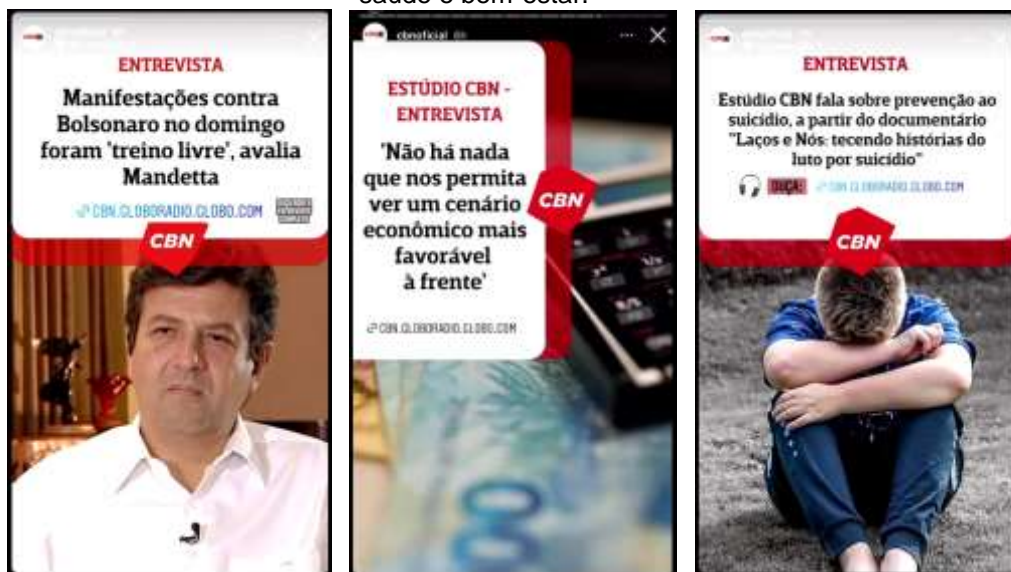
saúde e bem-estar.

ENTREVISTA

Manifestações contra Bolsonaro no domingo foram 'treino livre', avalia Mandetta

CBN.GLOBORADIO.GLOBO.COM

CBN

cbnoficial

ESTÚDIO CBN - ENTREVISTA

'Não há nada que nos permita ver um cenário econômico mais favorável à frente'

CBN.GLOBORADIO.GLOBO.COM

CBN

ENTREVISTA

Estúdio CBN fala sobre prevenção ao suicídio, a partir do documentário "Laços e Nós: tecendo histórias do luto por suicídio"

OUÇA: CBN.GLOBORADIO.GLOBO.COM

CBN